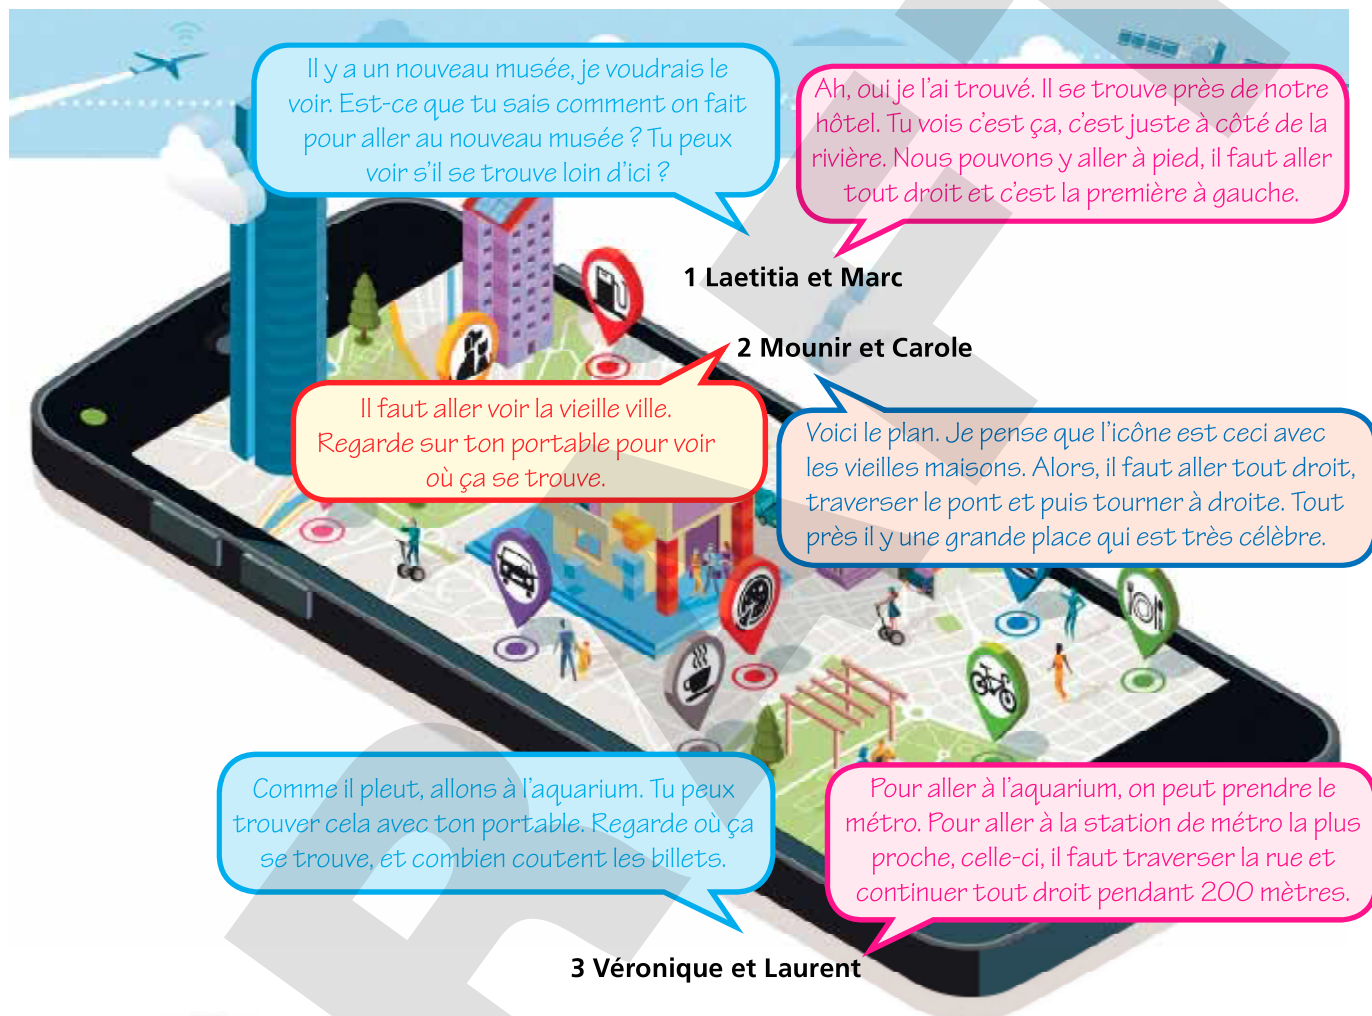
Il y a un nouveau musée, je voudrais le voir. Est-ce que tu sais comment on fait pour aller au nouveau musée ? Tu peux voir s'il se trouve loin d'ici ?

Ah, oui je l'ai trouvé. Il se trouve près de notre hôtel. Tu vois c'est ça, c'est juste à côté de la rivière. Nous pouvons y aller à pied, il faut aller tout droit et c'est la première à gauche.

1 Laetitia et Marc

2 Mounir et Carole

Il faut aller voir la vieille ville. Regarde sur ton portable pour voir où ça se trouve.

Voici le plan. Je pense que l'icône est ceci avec les vieilles maisons. Alors, il faut aller tout droit, traverser le pont et puis tourner à droite. Tout près il y une grande place qui est très célèbre.

Comme il pleut, allons à l'aquarium. Tu peux trouver cela avec ton portable. Regarde où ça se trouve, et combien coutent les billets.

Pour aller à l'aquarium, on peut prendre le métro. Pour aller à la station de métro la plus proche, celle-ci, il faut traverser la rue et continuer tout droit pendant 200 mètres.

3 Véronique et Laurent